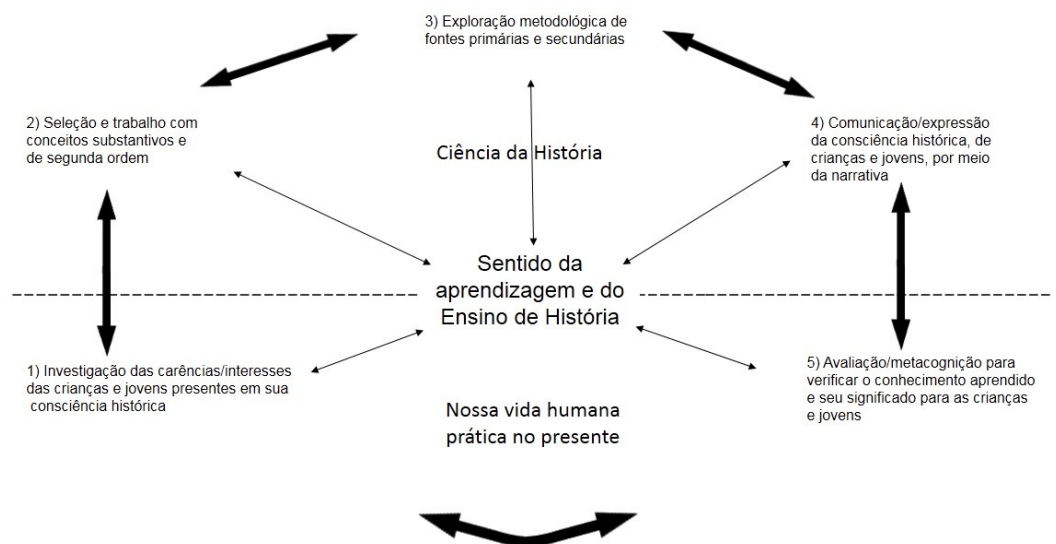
3) Exploração metodológica de fontes primárias e secundárias

2) Seleção e trabalho com conceitos substantivos e de segunda ordem

Ciência da História

4) Comunicação/expressão da consciência histórica, de crianças e jovens, por meio da narrativa

Sentido da aprendizagem e do Ensino de História

1) Investigação das carências/interesses das crianças e jovens presentes em sua consciência histórica

5) Avaliação/metacognição para verificar o conhecimento aprendido e seu significado para as crianças e jovens

Nossa vida humana prática no presente